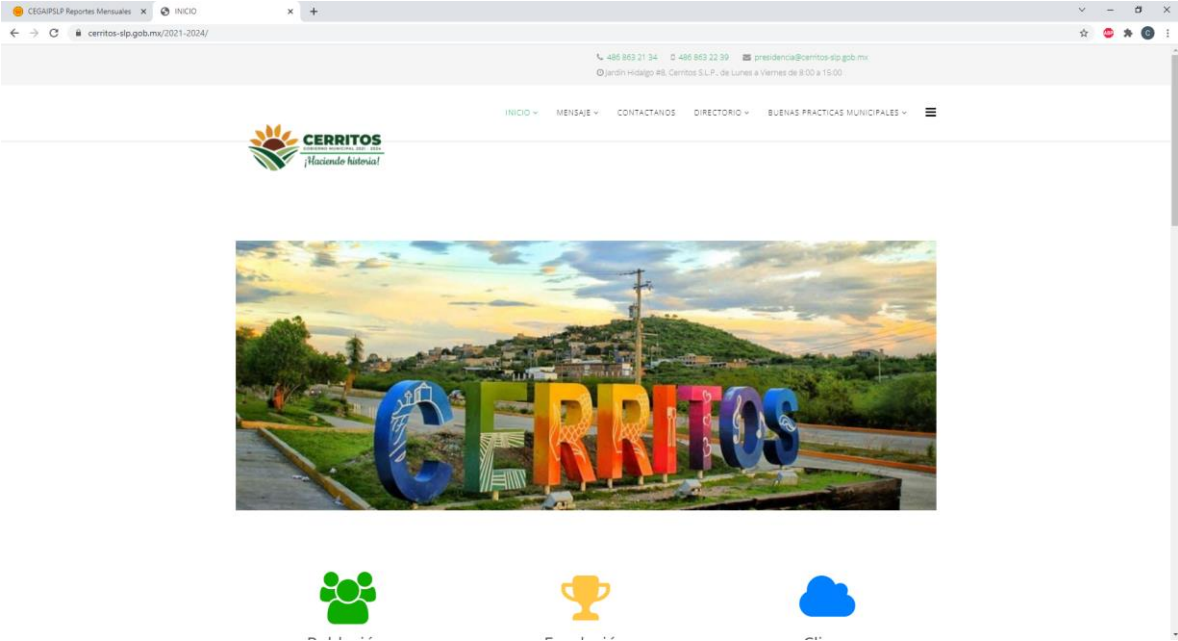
CEGAIPSLP Reportes Mensuales ×
INICIO ×
+

cerritos-slp.gob.mx/2021-2024/

486 863 21 34   486 863 22 39   presidencia@cerritos-slp.gob.mx
Jardín Hidalgo #8, Cerritos S.L.P., de Lunes a Viernes de 8:00 a 15:00

INICIO   MENSAJE   CONTACTANOS   DIRECTORIO   BUENAS PRACTICAS MUNICIPALES

CERRITOS
GOBIERNO MUNICIPAL 2021 - 2024
¡Haciendo historia!

CERRITOS

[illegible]   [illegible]   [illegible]